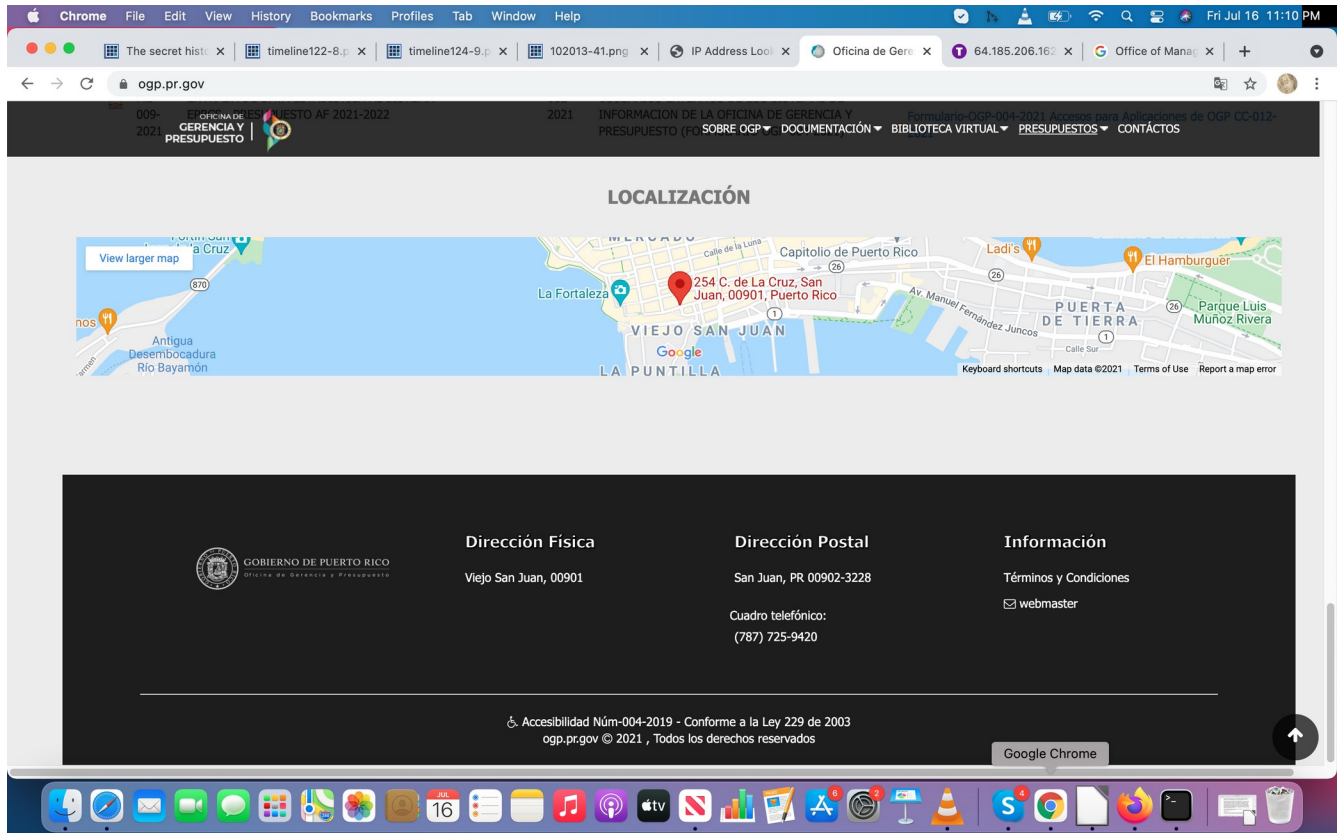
Chrome File Edit View History Bookmarks Profiles Tab Window Help
Fri Jul 16 11:10 PM

The secret histo | timeline122-8.p | timeline124-9.p | 102013-41.png | IP Address Look | Oficina de Gere | 64.185.206.162 | Office of Manag

ogp.pr.gov

009-2021 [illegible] PRESUPUESTO AF 2021-2022
2021 INFORMACION DE LA OFICINA DE GERENCIA Y PRESUPUESTO (FO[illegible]
Formulario OGP-004-2021 Accesos para Aplicaciones de OGP CC-012-

OFICINA DE GERENCIA Y PRESUPUESTO

SOBRE OGP DOCUMENTACIÓN BIBLIOTECA VIRTUAL PRESUPUESTOS CONTÁCTOS

LOCALIZACIÓN

View larger map
La Cruz
870
Antigua Desembocadura Río Bayamón
MERCADO
Calle de la Luna
Capitolio de Puerto Rico
26
La Fortaleza
254 C. de La Cruz, San Juan, 00901, Puerto Rico
1
VIEJO SAN JUAN
Google
LA PUNTILLA
Ladi's
El Hamburguer
26
Av. Manuel Fernández Juncos
PUERTA DE TIERRA
26
Parque Luis Muñoz Rivera
Calle Sur
1
Keyboard shortcuts Map data ©2021 Terms of Use Report a map error

GOBIERNO DE PUERTO RICO
Oficina de Gerencia y Presupuesto

Dirección Física
Viejo San Juan, 00901

Dirección Postal
San Juan, PR 00902-3228
Cuadro telefónico:
(787) 725-9420

Información
Términos y Condiciones
webmaster

Accesibilidad Núm-004-2019 - Conforme a la Ley 229 de 2003
ogp.pr.gov © 2021 , Todos los derechos reservados

Google Chrome

JUL 16